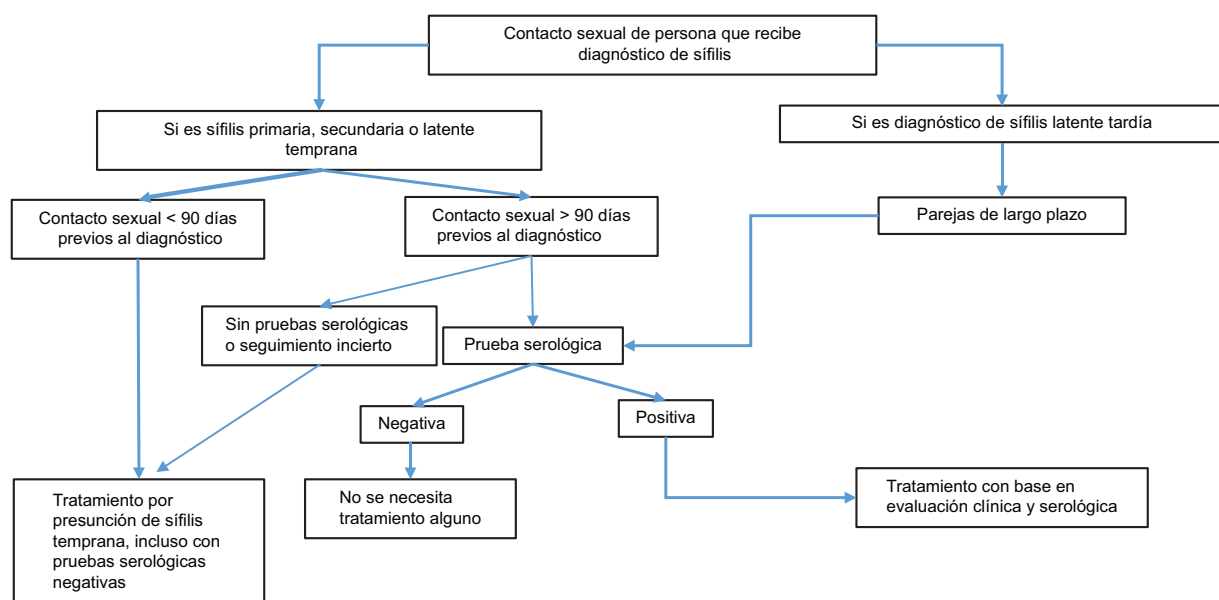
Contacto sexual de persona que recibe diagnóstico de sífilis

Si es sífilis primaria, secundaria o latente temprana

Si es diagnóstico de sífilis latente tardía

Contacto sexual < 90 días previos al diagnóstico

Contacto sexual > 90 días previos al diagnóstico

Parejas de largo plazo

Sin pruebas serológicas o seguimiento incierto

Prueba serológica

Negativa

Positiva

Tratamiento por presunción de sífilis temprana, incluso con pruebas serológicas negativas

No se necesita tratamiento alguno

Tratamiento con base en evaluación clínica y serológica